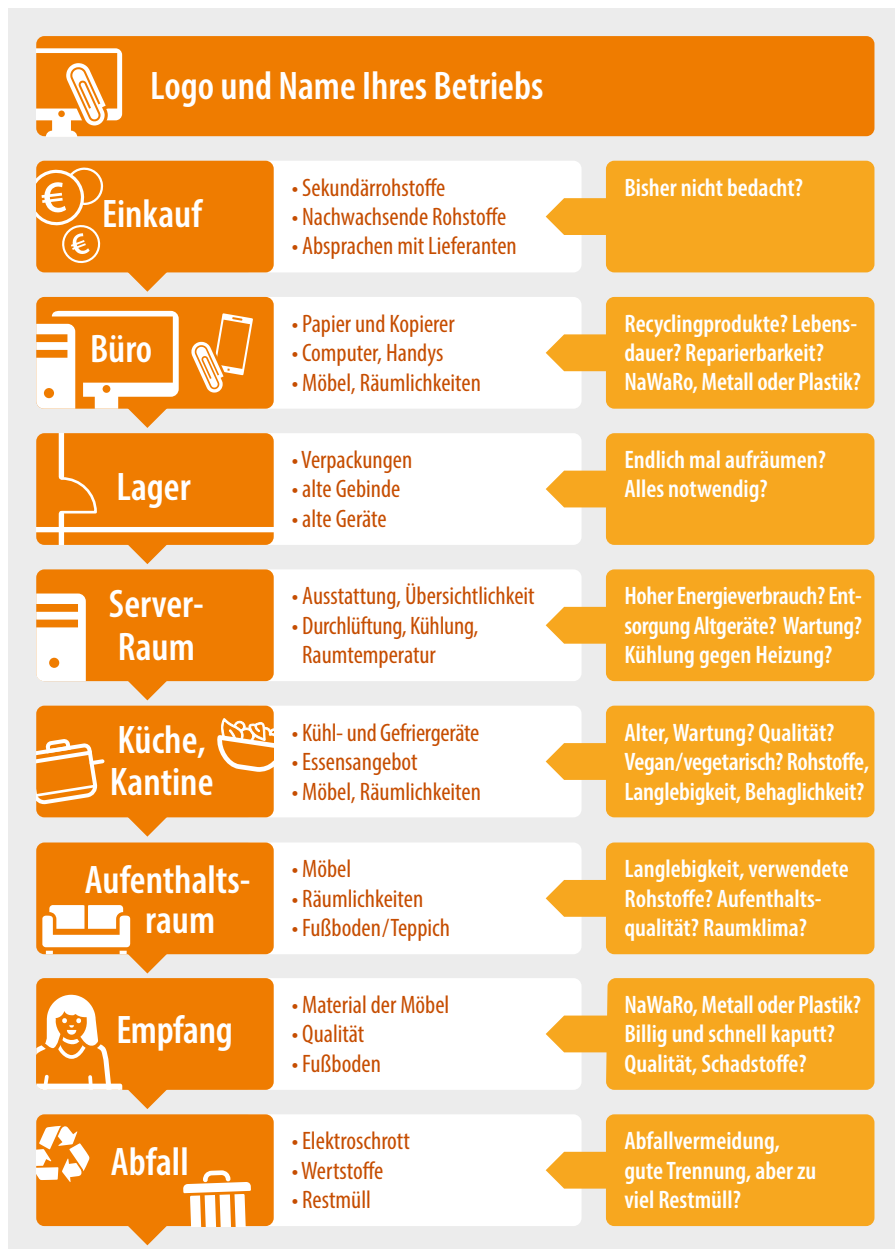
Logo und Name Ihres Betriebs

Einkauf
• Sekundärrohstoffe
• Nachwachsende Rohstoffe
• Absprachen mit Lieferanten
Bisher nicht bedacht?

Büro
• Papier und Kopierer
• Computer, Handys
• Möbel, Räumlichkeiten
Recyclingprodukte? Lebensdauer? Reparierbarkeit? NaWaRo, Metall oder Plastik?

Lager
• Verpackungen
• alte Gebinde
• alte Geräte
Endlich mal aufräumen? Alles notwendig?

Server-Raum
• Ausstattung, Übersichtlichkeit
• Durchlüftung, Kühlung, Raumtemperatur
Hoher Energieverbrauch? Entsorgung Altgeräte? Wartung? Kühlung gegen Heizung?

Küche, Kantine
• Kühl- und Gefriergeräte
• Essensangebot
• Möbel, Räumlichkeiten
Alter, Wartung? Qualität? Vegan/vegetarisch? Rohstoffe, Langlebigkeit, Behaglichkeit?

Aufenthaltsraum
• Möbel
• Räumlichkeiten
• Fußboden/Teppich
Langlebigkeit, verwendete Rohstoffe? Aufenthaltsqualität? Raumklima?

Empfang
• Material der Möbel
• Qualität
• Fußboden
NaWaRo, Metall oder Plastik? Billig und schnell kaputt? Qualität, Schadstoffe?

Abfall
• Elektroschrott
• Wertstoffe
• Restmüll
Abfallvermeidung, gute Trennung, aber zu viel Restmüll?